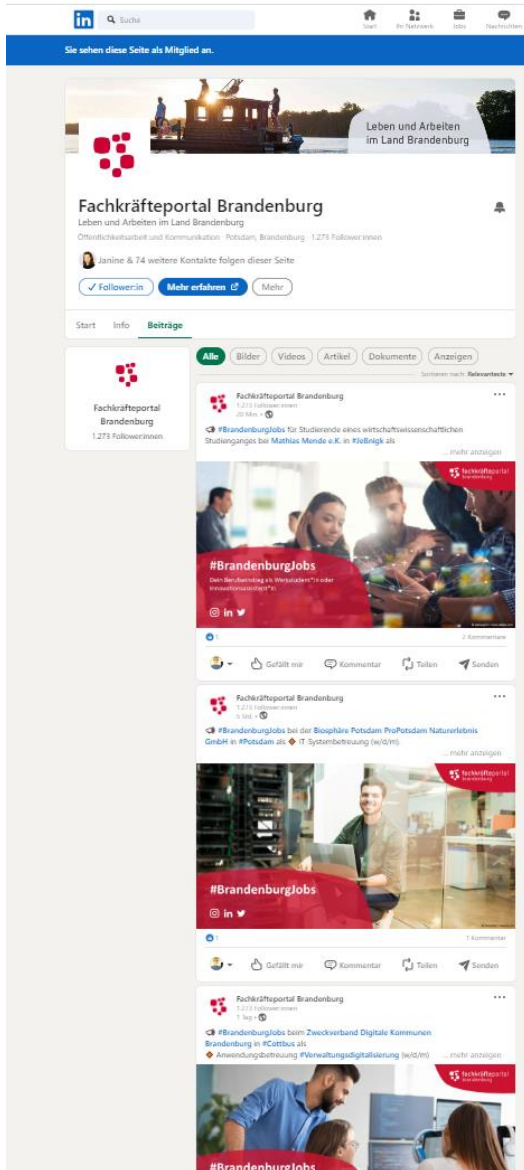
in Suche

Start Ihr Netzwerk Jobs Nachrichten

Sie sehen diese Seite als Mitglied an.

Leben und Arbeiten im Land Brandenburg

Fachkräfteportal Brandenburg

Leben und Arbeiten im Land Brandenburg

Öffentlichkeitsarbeit und Kommunikation · Potsdam, Brandenburg · 1.273 Follower:innen

Janine & 74 weitere Kontakte folgen dieser Seite

✓ Follower:in Mehr erfahren Mehr

Start Info Beiträge

Fachkräfteportal Brandenburg
1.273 Follower:innen

Alle Bilder Videos Artikel Dokumente Anzeigen

Sortieren nach: Relevantests

Fachkräfteportal Brandenburg
1.273 Follower:innen
20 Min. •

#BrandenburgJobs für Studierende eines wirtschaftswissenschaftlichen Studienganges bei Mathias Mende e.K. in #Jeßnigk als

... mehr anzeigen

fachkräfteportal brandenburg

#BrandenburgJobs

Dein Berufseinstieg als Werkstudent*in oder Innovationsassistent*in

2 Kommentare

Gefällt mir Kommentar Teilen Senden

Fachkräfteportal Brandenburg
1.273 Follower:innen
6 Std. •

#BrandenburgJobs bei der Biosphäre Potsdam ProPotsdam Naturerlebnis GmbH in #Potsdam als IT-Systembetreuung (w/d/m)

... mehr anzeigen

fachkräfteportal brandenburg

#BrandenburgJobs

1 Kommentar

Gefällt mir Kommentar Teilen Senden

Fachkräfteportal Brandenburg
1.273 Follower:innen
1 Tag •

#BrandenburgJobs beim Zweckverband Digitale Kommunen Brandenburg in #Cottbus als
Anwendungsbetreuung #Verwaltungsdigitalisierung (w/d/m) ... mehr anzeigen

fachkräfteportal brandenburg

#BrandenburgJobs